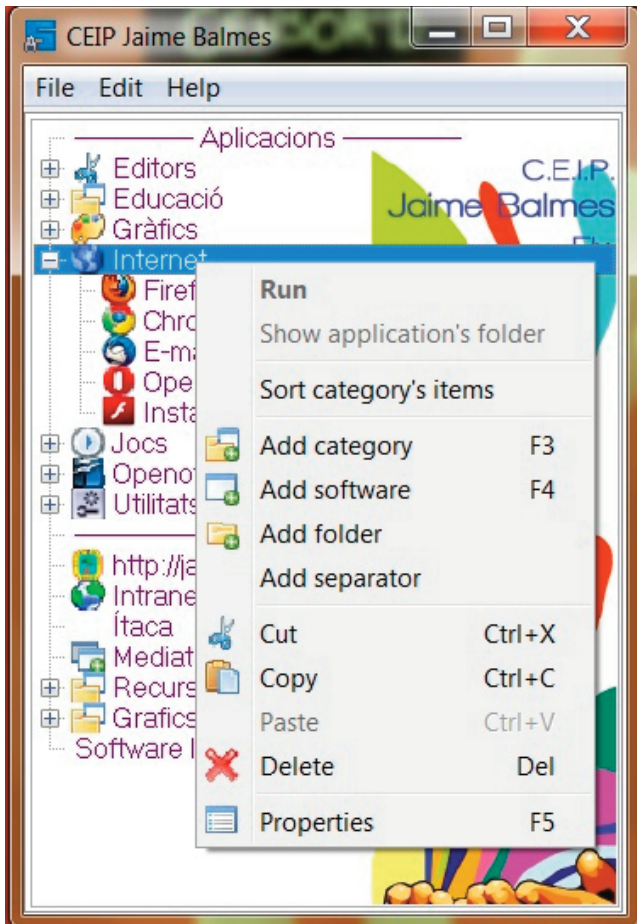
CEIP Jaime Balmes

File Edit Help

Aplicacions
Editors
Educació
Gràfics
Internet
Firef
Chro
E-ma
Ope
Insta
Jocs
Openo
Utilitats
http://ja
Intrane
Ítaca
Mediat
Recurs
Grafics
Software l

C.E.I.P.
Jaime Balmes

Run
Show application's folder
Sort category's items
Add category F3
Add software F4
Add folder
Add separator
Cut Ctrl+X
Copy Ctrl+C
Paste Ctrl+V
Delete Del
Properties F5